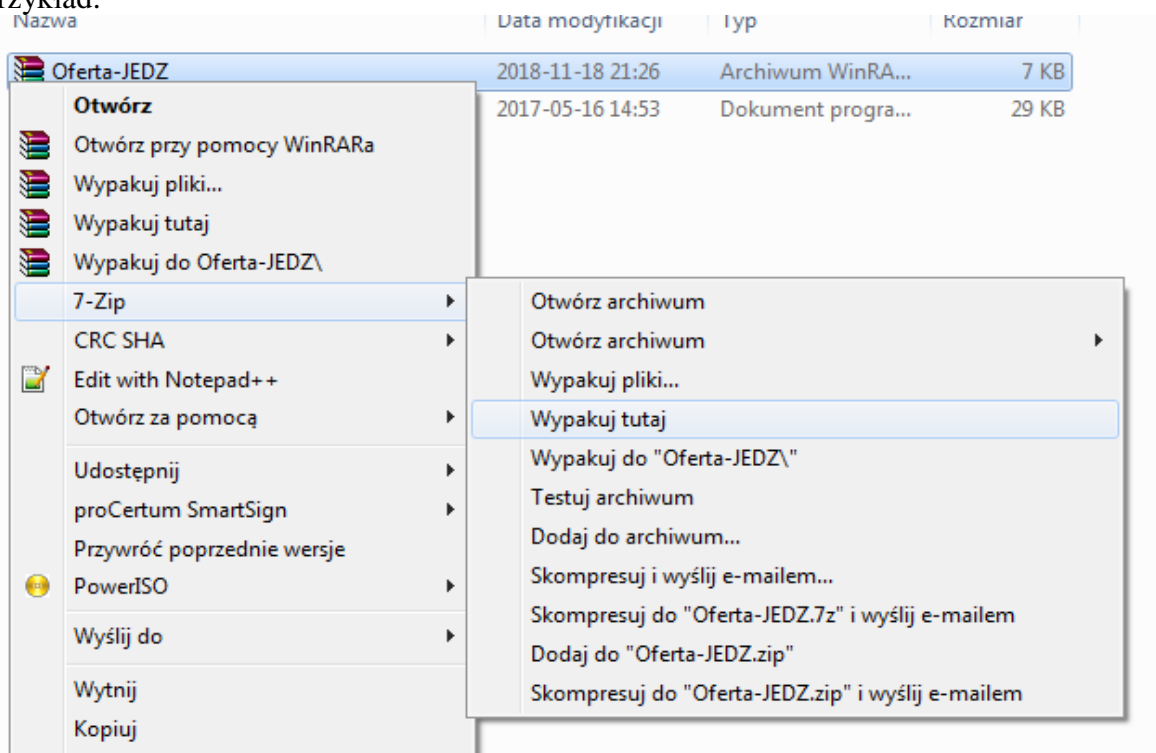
rzykład:

| Nazwa | Data modyfikacji | Typ | Rozmiar |
|---|---|---|---|
| Oferta-JEDZ | 2018-11-18 21:26 | Archiwum WinRA... | 7 KB |
| | 2017-05-16 14:53 | Dokument progra... | 29 KB |

Otwórz
Otwórz przy pomocy WinRARa
Wypakuj pliki...
Wypakuj tutaj
Wypakuj do Oferta-JEDZ\
7-Zip
CRC SHA
Edit with Notepad++
Otwórz za pomocą
Udostępnij
proCertum SmartSign
Przywróć poprzednie wersje
PowerISO
Wyślij do
Wytnij
Kopiuj

Otwórz archiwum
Otwórz archiwum
Wypakuj pliki...
Wypakuj tutaj
Wypakuj do "Oferta-JEDZ\"
Testuj archiwum
Dodaj do archiwum...
Skompresuj i wyślij e-mailem...
Skompresuj do "Oferta-JEDZ.7z" i wyślij e-mailem
Dodaj do "Oferta-JEDZ.zip"
Skompresuj do "Oferta-JEDZ.zip" i wyślij e-mailem